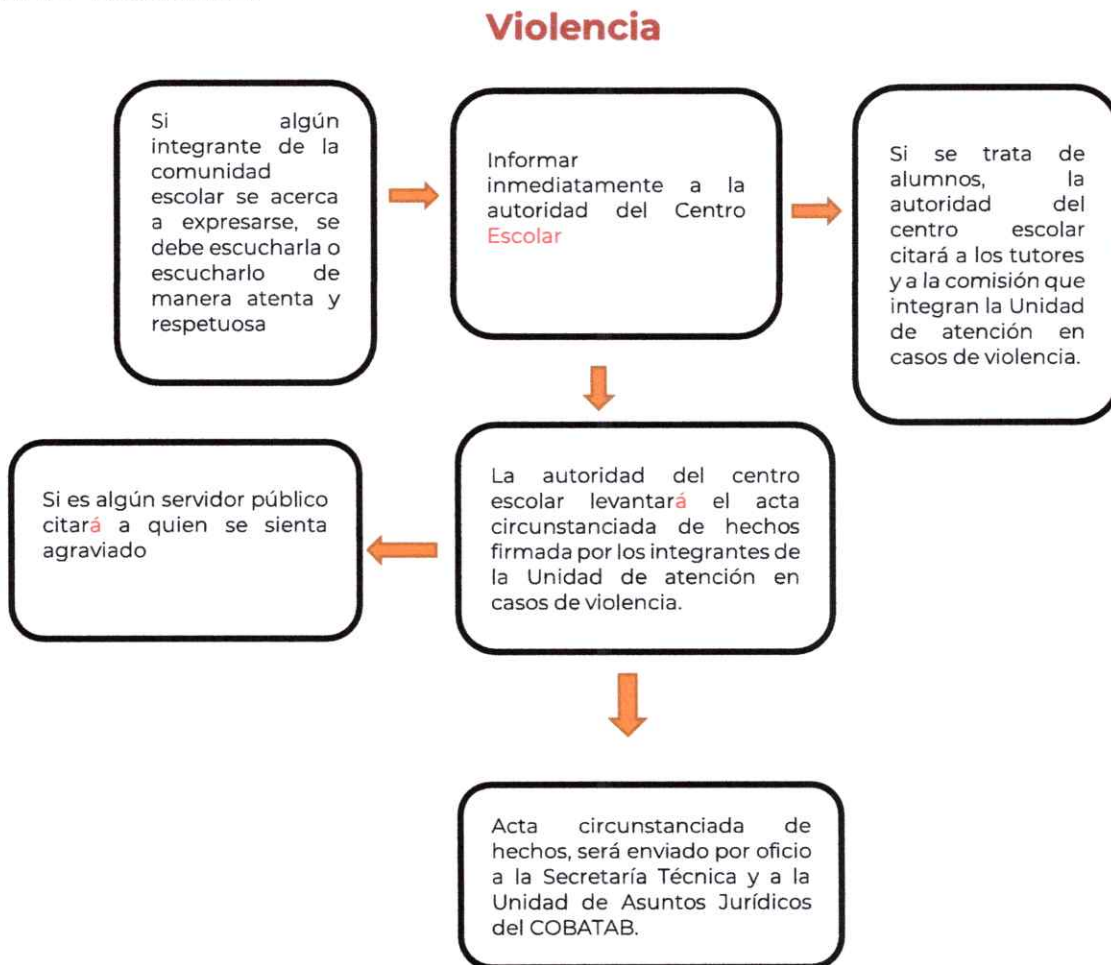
Violencia

Si algún integrante de la comunidad escolar se acerca a expresarse, se debe escucharla o escucharlo de manera atenta y respetuosa

Informar inmediatamente a la autoridad del Centro Escolar

Si se trata de alumnos, la autoridad del centro escolar citará a los tutores y a la comisión que integran la Unidad de atención en casos de violencia.

Si es algún servidor público citará a quien se sienta agraviado

La autoridad del centro escolar levantará el acta circunstanciada de hechos firmada por los integrantes de la Unidad de atención en casos de violencia.

Acta circunstanciada de hechos, será enviado por oficio a la Secretaría Técnica y a la Unidad de Asuntos Jurídicos del COBATAB.